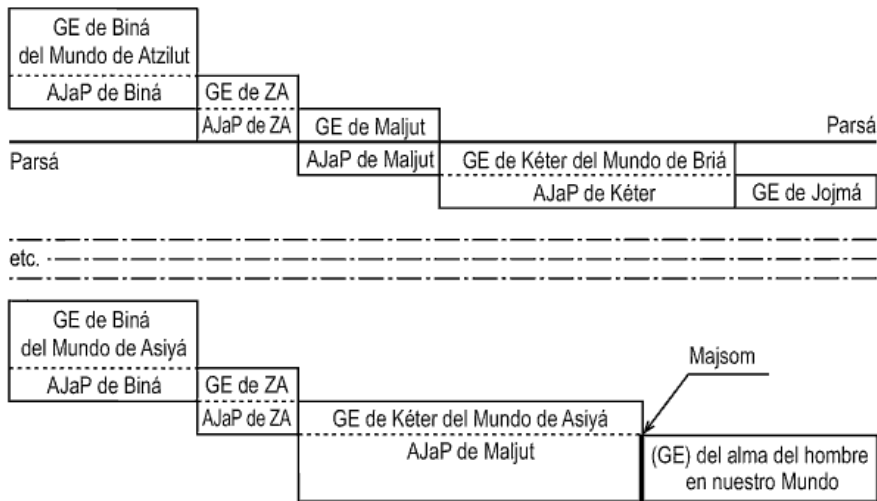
GE de Biná del Mundo de Atzilut

AJaP de Biná

GE de ZA

AJaP de ZA

GE de Maljut

Parsá

Parsá

AJaP de Maljut

GE de Kéter del Mundo de Briá

AJaP de Kéter

GE de Jojmá

etc.

GE de Biná del Mundo de Asiyá

AJaP de Biná

GE de ZA

AJaP de ZA

GE de Kéter del Mundo de Asiyá

AJaP de Maljut

Majsom

(GE) del alma del hombre en nuestro Mundo